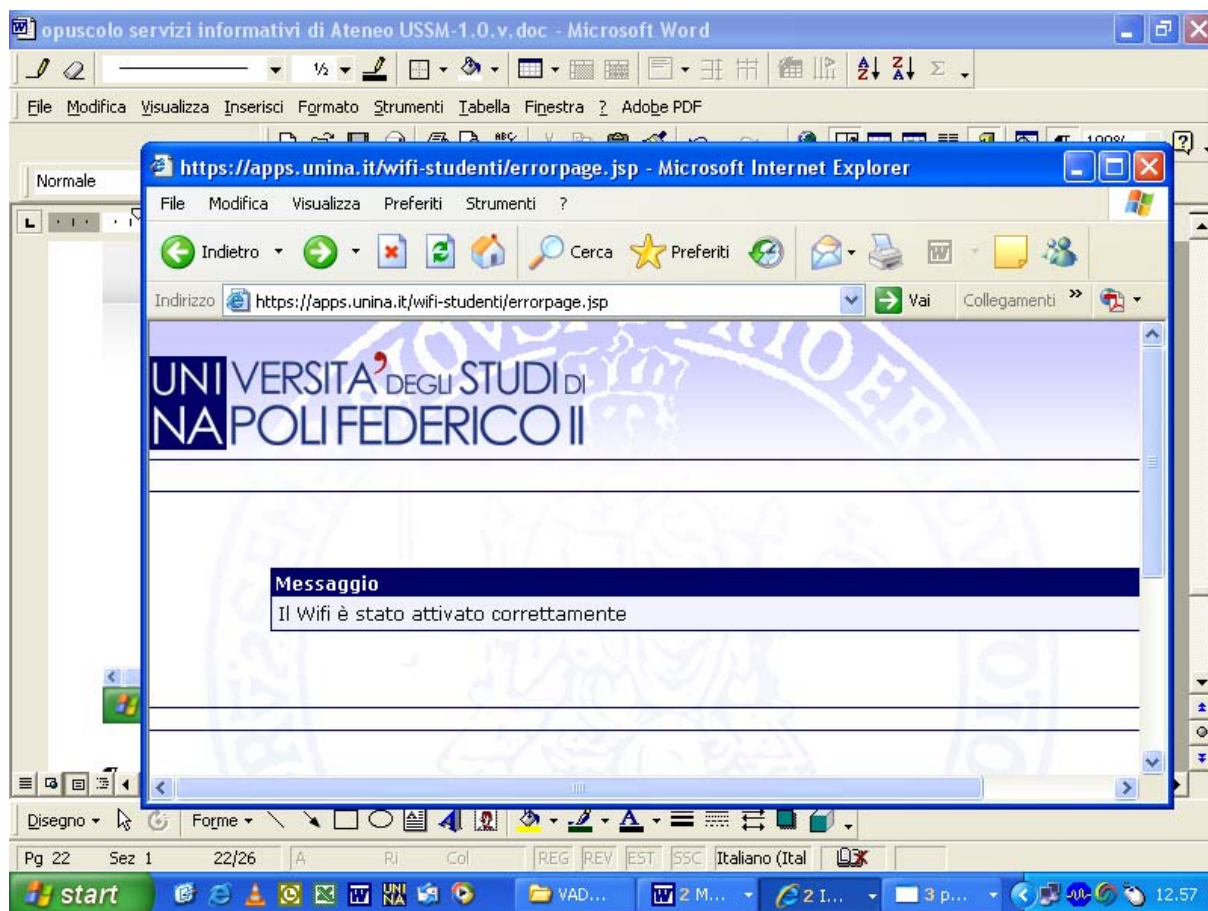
opuscolo servizi informativi di Ateneo USSM-1.0.v.doc - Microsoft Word

½

File Modifica Visualizza Inserisci Formato Strumenti Tabella Finestra ? Adobe PDF

Normale

https://apps.unina.it/wifi-studenti/errorpage.jsp - Microsoft Internet Explorer

File Modifica Visualizza Preferiti Strumenti ?

Indietro Cerca Preferiti

Indirizzo https://apps.unina.it/wifi-studenti/errorpage.jsp Vai Collegamenti »

UNIVERSITA' DEGLI STUDI DI NAPOLI FEDERICO II

Messaggio

Il Wifi è stato attivato correttamente

Disegno Forme

Pg 22 Sez 1 22/26 A Ri Col REG REV EST SSC Italiano (Ital

start VAD... 2 M... 2 I... 3 p... 12.57